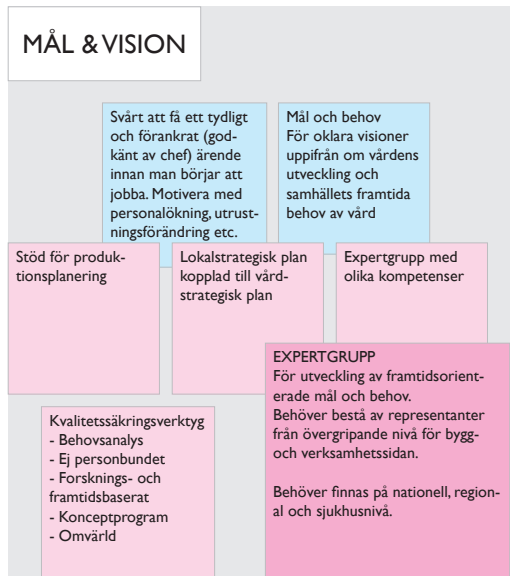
MÅL & VISION

Svårt att få ett tydligt och förankrat (godkänt av chef) ärende innan man börjar att jobba. Motivera med personalökning, utrustningsförändring etc.

Mål och behov
För oklara visioner uppifrån om vårdens utveckling och samhällets framtida behov av vård

Stöd för produktionsplanering

Lokalstrategisk plan kopplad till vårdstrategisk plan

Expertgrupp med olika kompetenser

EXPERTGRUPP
För utveckling av framtidsorienterade mål och behov.
Behöver bestå av representanter från övergripande nivå för bygg- och verksamhetssidan.

Behöver finnas på nationell, regional och sjukhusnivå.

Kvalitetssäkringsverktyg
- Behovsanalys
- Ej personbundet
- Forsknings- och framtidsbaserat
- Konceptprogram
- Omvärld